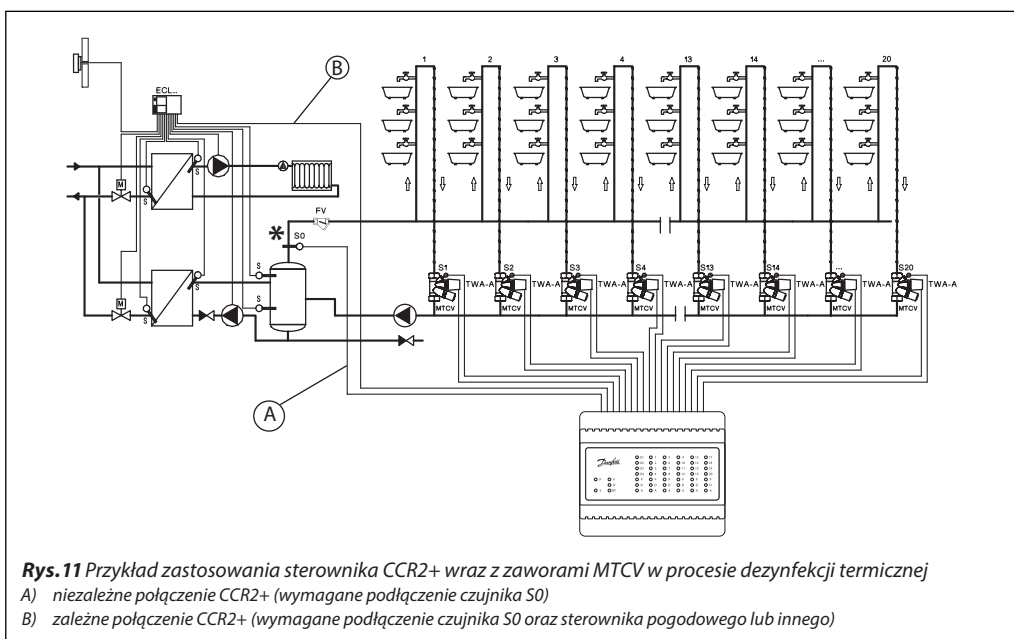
B

ECL...

1 2 3 4 13 14 ... 20

M

S

S

FV

*

S0

S

S

M

S

S

S1 S2 S3 S4 S13 S14 ... S20

TWA-A TWA-A TWA-A TWA-A TWA-A TWA-A TWA-A TWA-A

MTCV MTCV MTCV MTCV MTCV MTCV MTCV MTCV

A

Danfoss

**Rys.11** Przykład zastosowania sterownika CCR2+ wraz z zaworami MTCV w procesie dezynfekcji termicznej

A) niezależne połączenie CCR2+ (wymagane podłączenie czujnika S0)

B) zależne połączenie CCR2+ (wymagane podłączenie czujnika S0 oraz sterownika pogodowego lub innego)